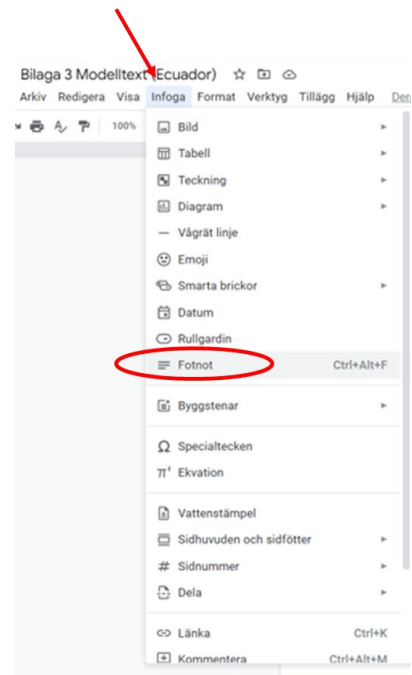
Bilaga 3 Modelltext (Ecuador)

Arkiv Redigera Visa Infoga Format Verktyg Tillägg Hjälp Den

100%

Bild
Tabell
Teckning
Diagram
Vågrät linje
Emoji
Smarta brickor
Datum
Rullgardin
Fotnot Ctrl+Alt+F
Byggstenar
Specialtecken
Ekvation
Vattenstämpel
Sidhuvuden och sidfötter
Sidnummer
Dela
Länka Ctrl+K
Kommentera Ctrl+Alt+M